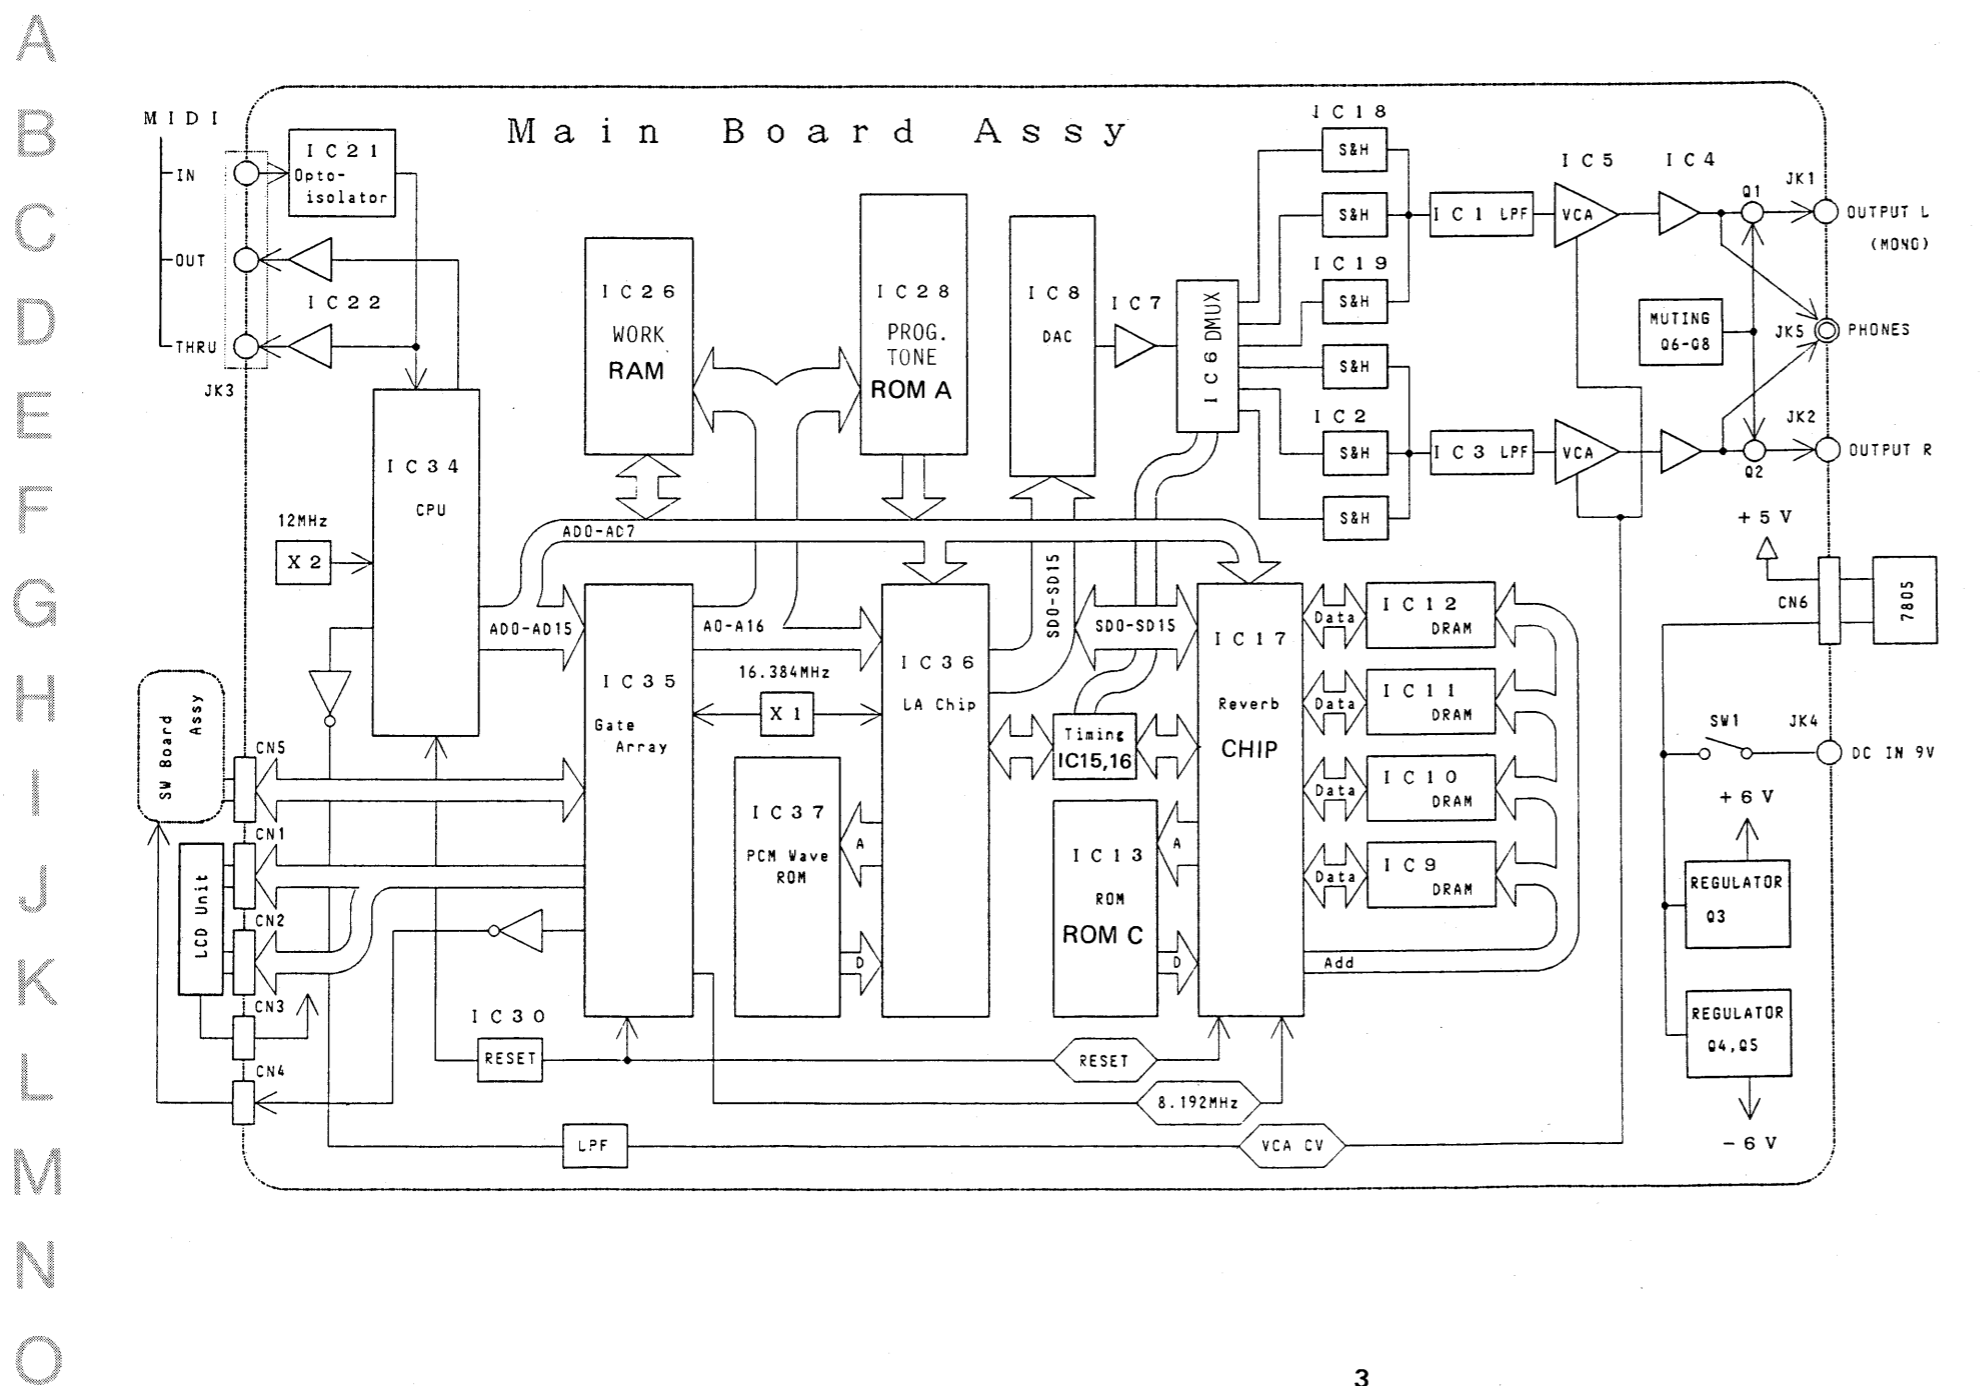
A
B
C
D
E
F
G
H
I
J
K
L
M
N
O

Main Board Assy

MIDI
IN
OUT
THRU
JK3

IC21
Opto-isolator

IC22

IC34
CPU

12MHz
X2

IC26
WORK
RAM

IC28
PROG. TONE
ROM A

IC8
DAC

IC7

IC6 DMUX

IC18
S&H
S&H
IC19
S&H
S&H
IC2
S&H
S&H

IC1 LPF
IC3 LPF

IC5
VCA
VCA

IC4

Q1
Q2
JK1
OUTPUT L
(MONO)

MUTING
Q6-Q8

JK5
PHONES

JK2
OUTPUT R

+5V
CN6
7805

AD0-AC7
AD0-AD15
A0-A16
SD0-SD15
SD0-SD15

IC35
Gate
Array

16.384MHz
X1

IC36
LA Chip

Timing
IC15,16

IC17
Reverb
CHIP

Data
IC12
DRAM
Data
IC11
DRAM
Data
IC10
DRAM
Data
IC9
DRAM

Add

IC37
PCM Wave
ROM

A
D

IC13
ROM
ROM C

A
D

SW Board Assy
CN5
CN1
LCD Unit
CN2
CN3
CN4

IC30
RESET

RESET
8.192MHz
LPF
VCA CV

SW1
JK4
DC IN 9V

+6V
REGULATOR
Q3

REGULATOR
Q4,Q5
-6V

3